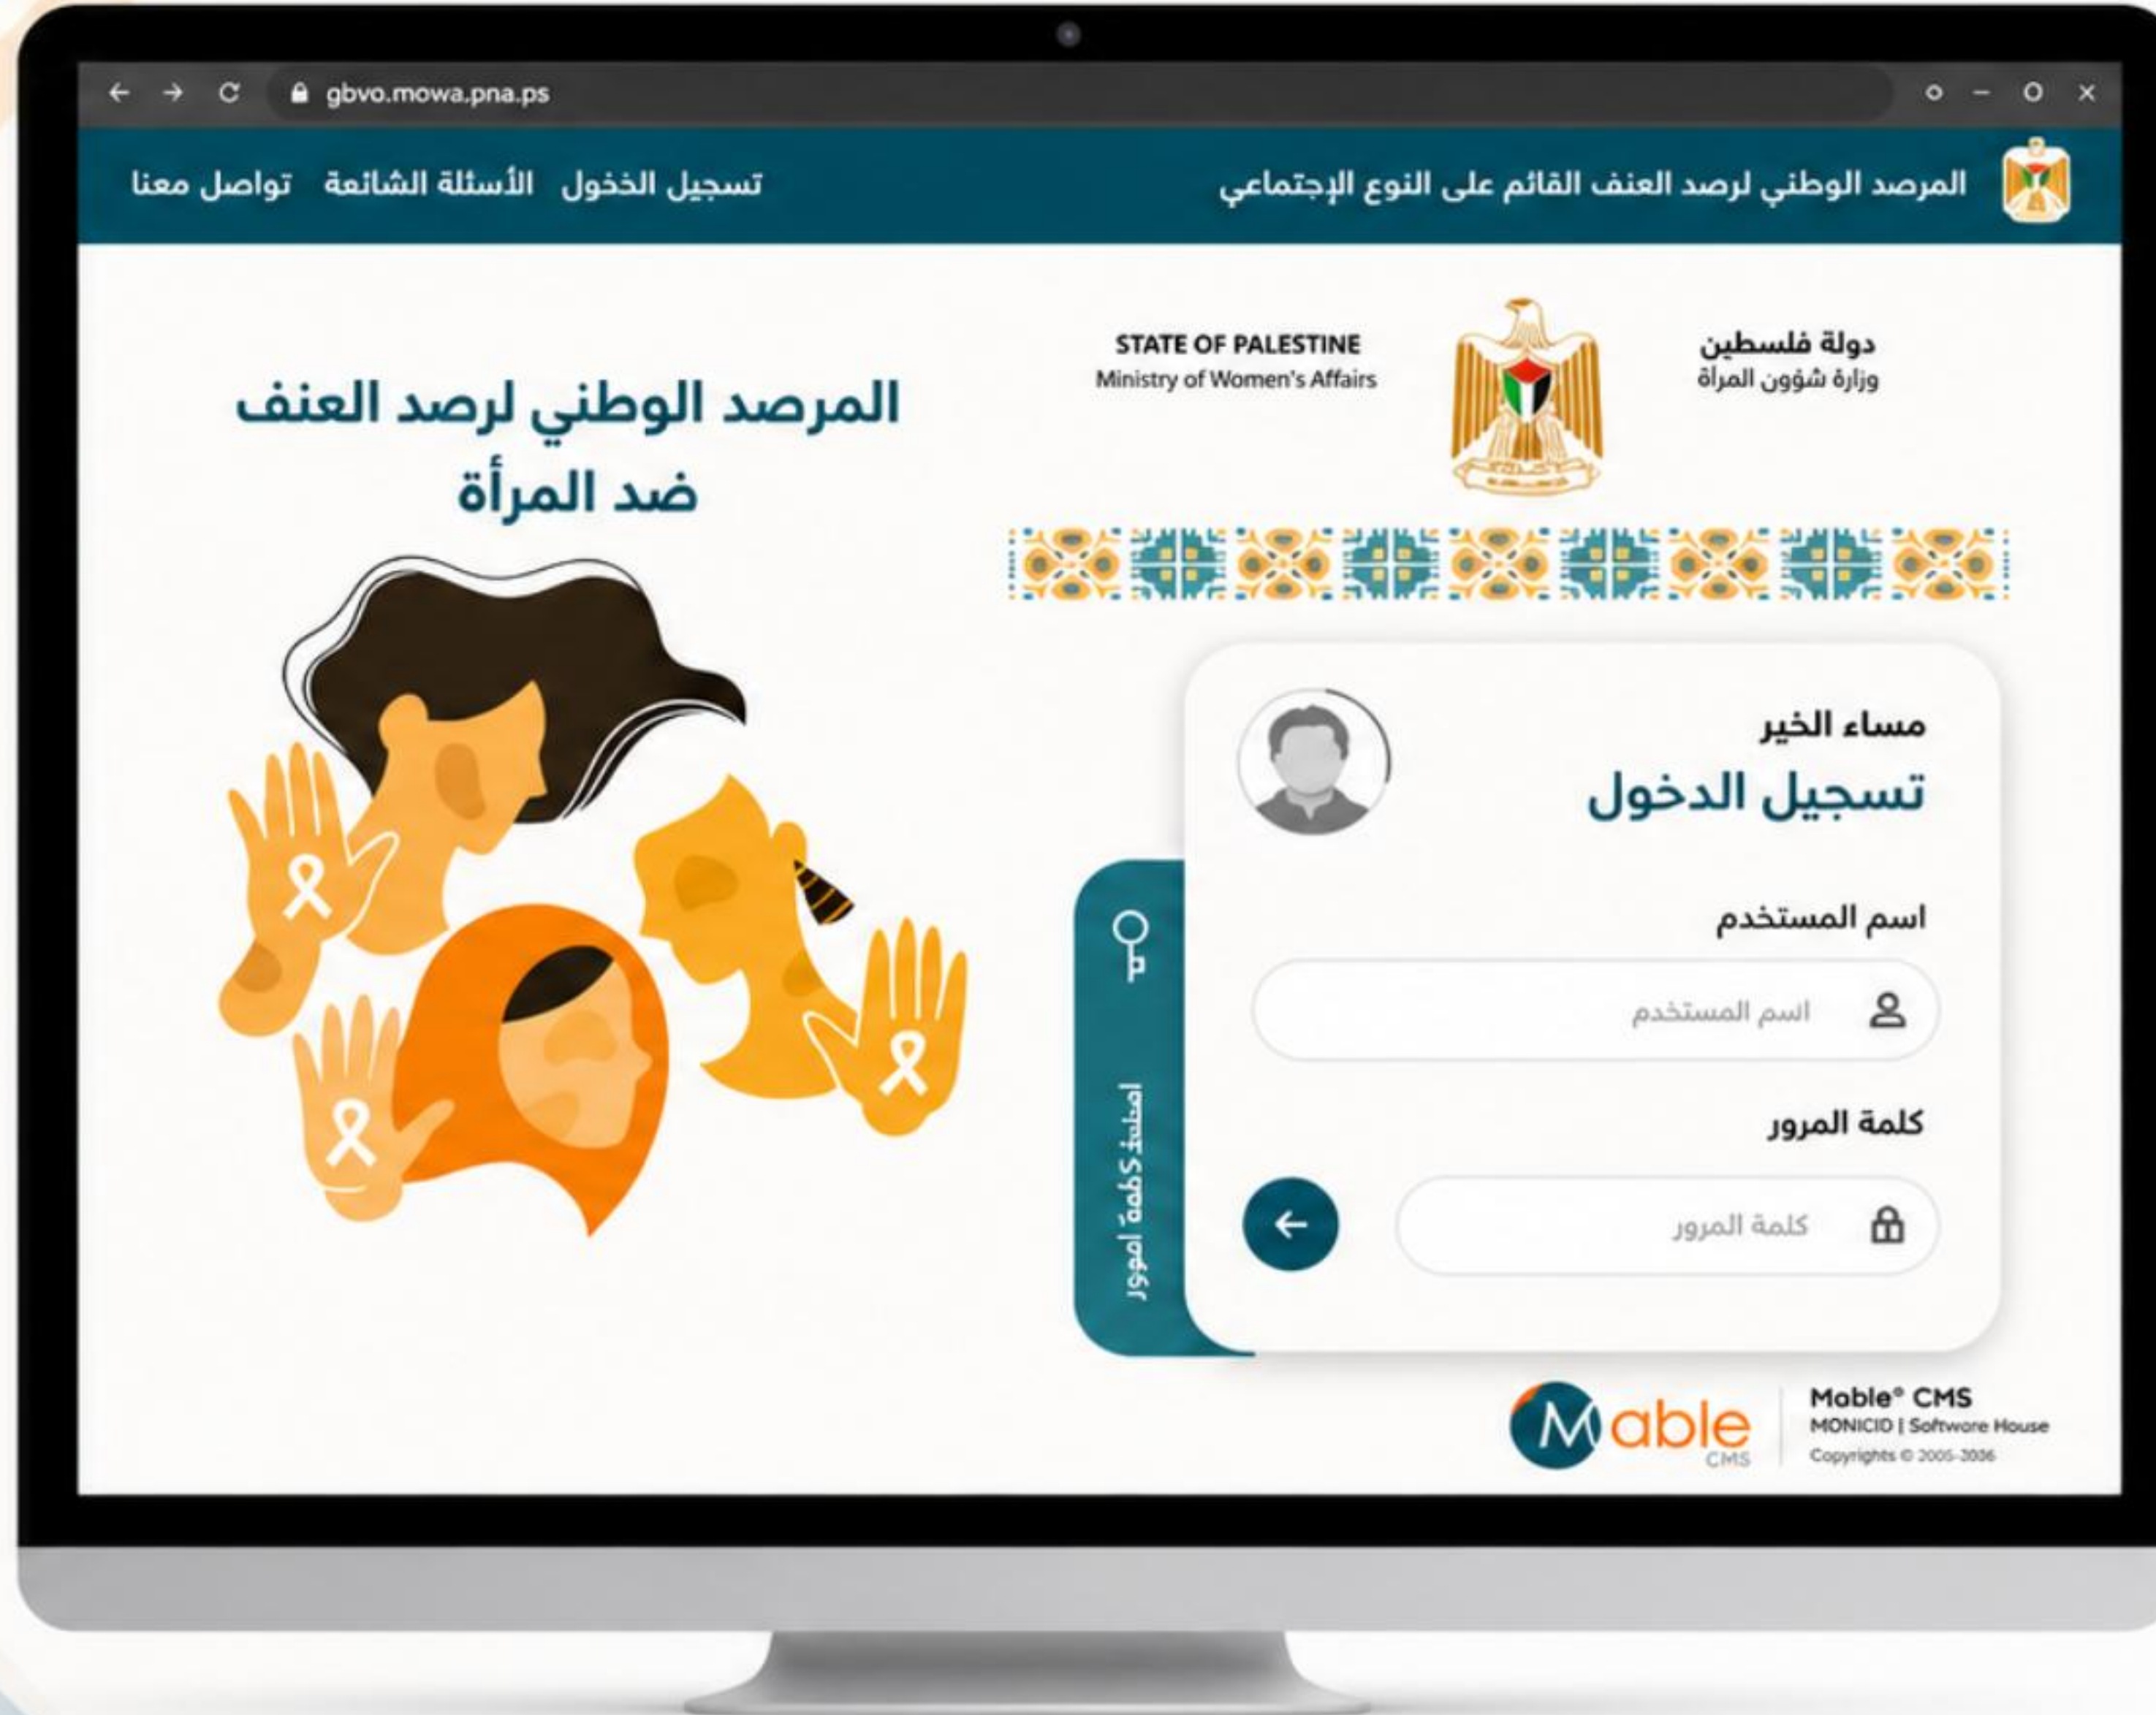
gbvo.mowa.pna.ps

المرصد الوطني لرصد العنف القائم على النوع الإجتماعي

تسجيل الخخول الأسئلة الشائعة تواصل معنا

دولة فلسطين
وزارة شؤون المرأة

STATE OF PALESTINE
Ministry of Women's Affairs

المرصد الوطني لرصد العنف ضد المرأة

مساء الخير
تسجيل الدخول

اسم المستخدم
اسم المستخدم

كلمة المرور
كلمة المرور

اصتنة كلمة امور

Mable CMS

Mable® CMS
MONICID | Software House
Copyrights © 2005-2026